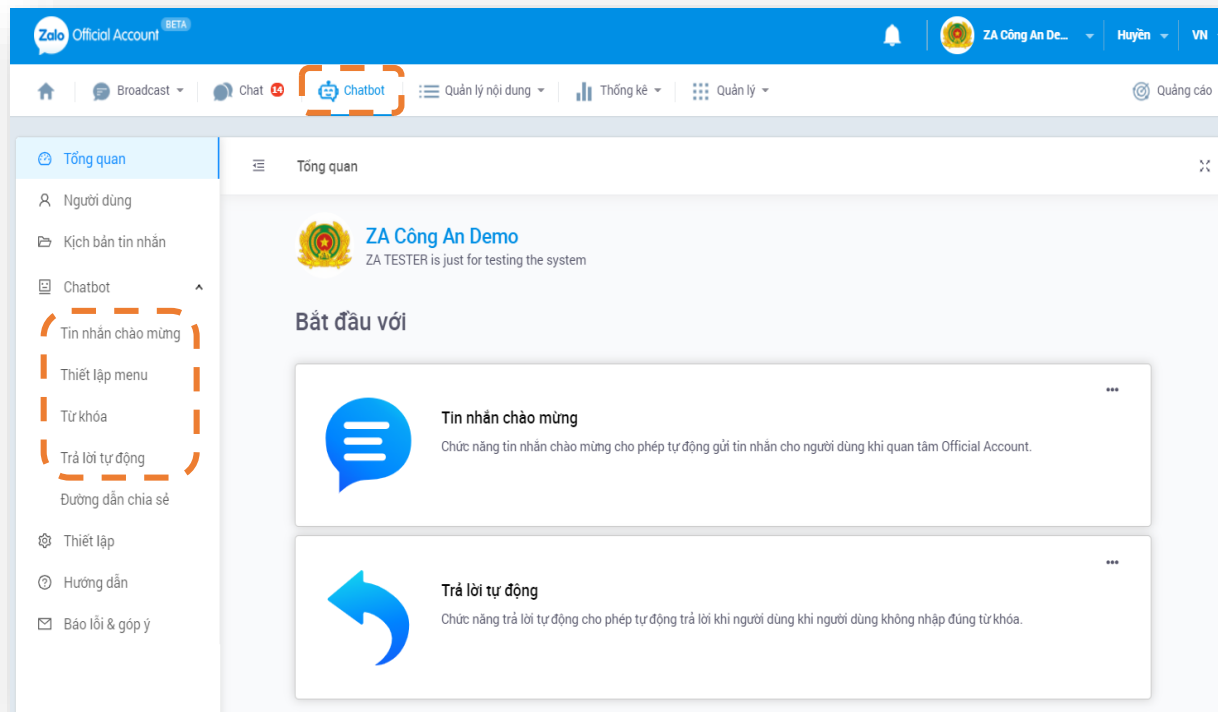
Zalo Official Account BETA

ZA Công An De... Huyền VN

Broadcast Chat 14 Chatbot Quản lý nội dung Thống kê Quản lý Quảng cáo

Tổng quan
Người dùng
Kịch bản tin nhắn
Chatbot
Tin nhắn chào mừng
Thiết lập menu
Từ khóa
Trả lời tự động
Đường dẫn chia sẻ
Thiết lập
Hướng dẫn
Báo lỗi & góp ý

Tổng quan

ZA Công An Demo
ZA TESTER is just for testing the system

Bắt đầu với

Tin nhắn chào mừng
Chức năng tin nhắn chào mừng cho phép tự động gửi tin nhắn cho người dùng khi quan tâm Official Account.

Trả lời tự động
Chức năng trả lời tự động cho phép tự động trả lời khi người dùng khi người dùng không nhập đúng từ khóa.